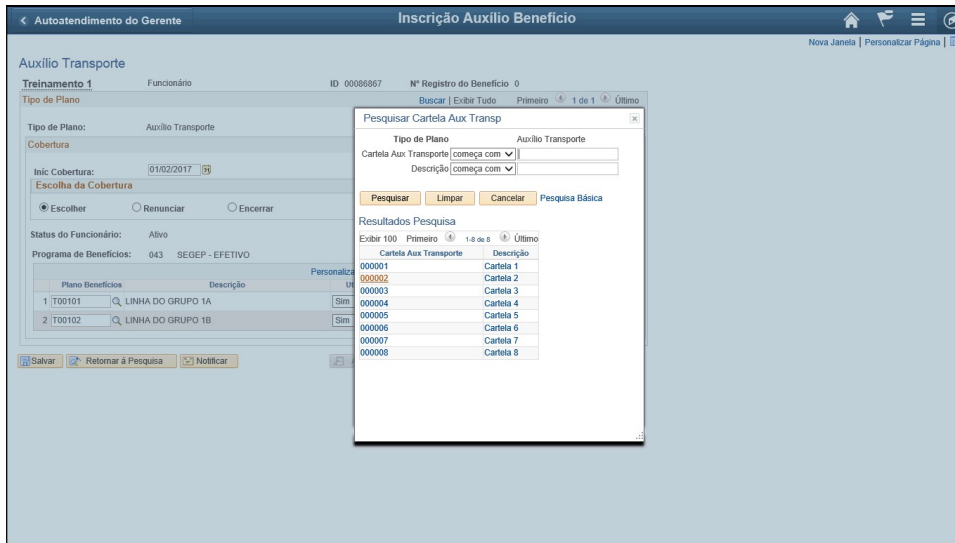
< Autoatendimento do Gerente

Inscrição Auxílio Benefício

Nova Janela | Personalizar Página |

Auxílio Transporte

Treinamento 1 Funcionário ID 00086867 Nº Registro do Benefício 0

Tipo de Plano

Buscar | Exibir Tudo Primeiro 1 de 1 Último

Tipo de Plano: Auxílio Transporte

Cobertura

Iníc Cobertura: 01/02/2017

Escolha da Cobertura

Escolher Renunciar Encerrar

Status do Funcionário: Ativo

Programa de Benefícios: 043 SEGEP - EFETIVO

Personaliza

| | Plano Benefícios | Descrição | Ut |
|---|---|---|---|
| 1 | T00101 | LINHA DO GRUPO 1A | Sim |
| 2 | T00102 | LINHA DO GRUPO 1B | Sim |

Salvar Retornar à Pesquisa Notificar

Pesquisar Cartela Aux Transp

Tipo de Plano Auxílio Transporte

Cartela Aux Transporte começa com

Descrição começa com

Pesquisar Limpar Cancelar Pesquisa Básica

Resultados Pesquisa

Exibir 100 Primeiro 1-8 de 8 Último

| Cartela Aux Transporte | Descrição |
|---|---|
| 000001 | Cartela 1 |
| 000002 | Cartela 2 |
| 000003 | Cartela 3 |
| 000004 | Cartela 4 |
| 000005 | Cartela 5 |
| 000006 | Cartela 6 |
| 000007 | Cartela 7 |
| 000008 | Cartela 8 |